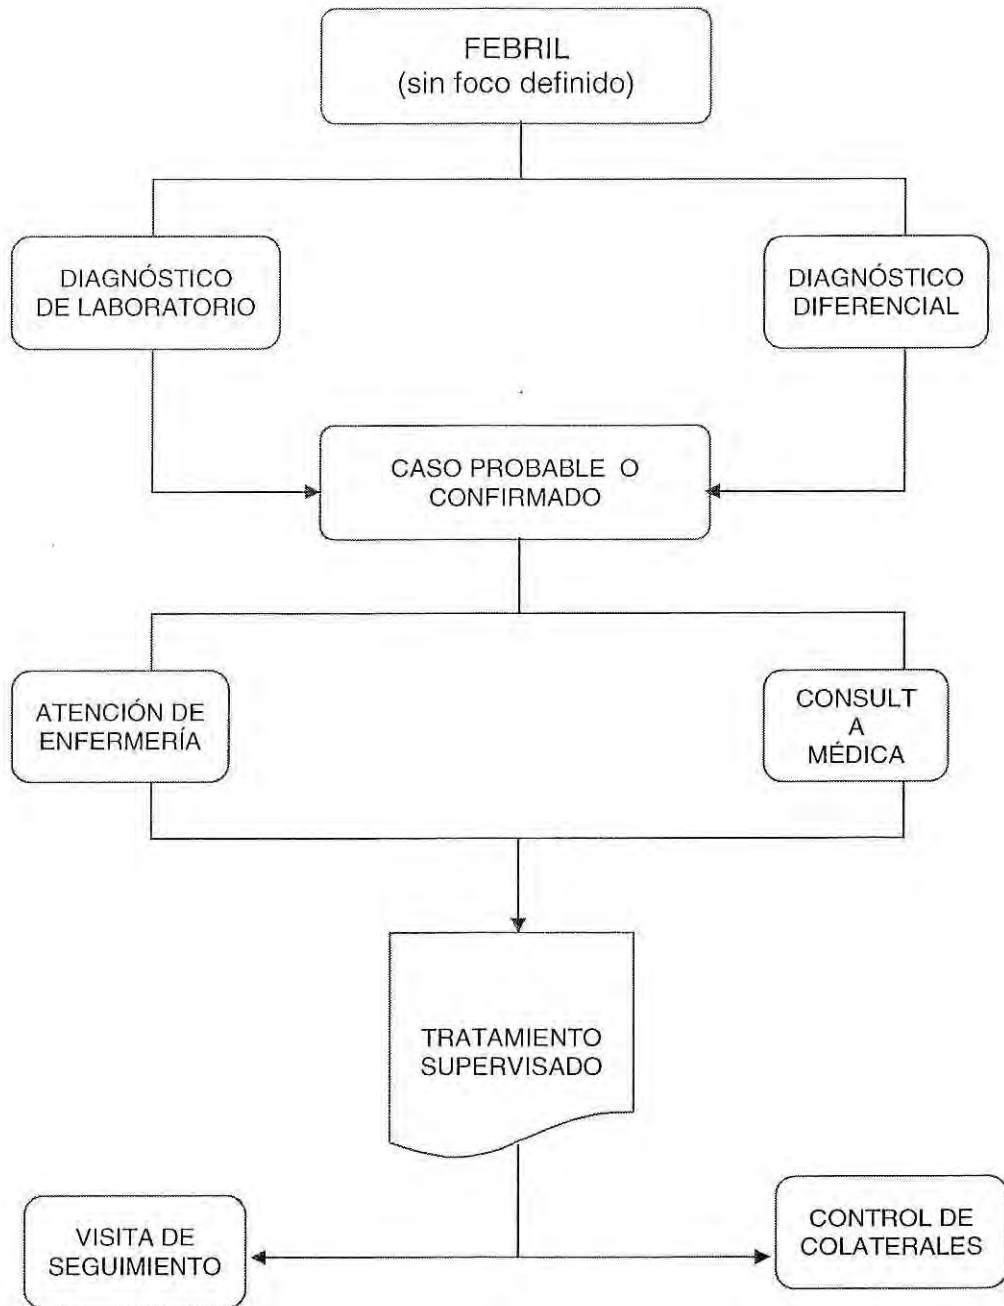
FEBRIL
(sin foco definido)

DIAGNÓSTICO DE LABORATORIO

DIAGNÓSTICO DIFERENCIAL

CASO PROBABLE O CONFIRMADO

ATENCIÓN DE ENFERMERÍA

CONSULT A MÉDICA

TRATAMIENTO SUPERVISADO

VISITA DE SEGUIMIENTO

CONTROL DE COLATERALES